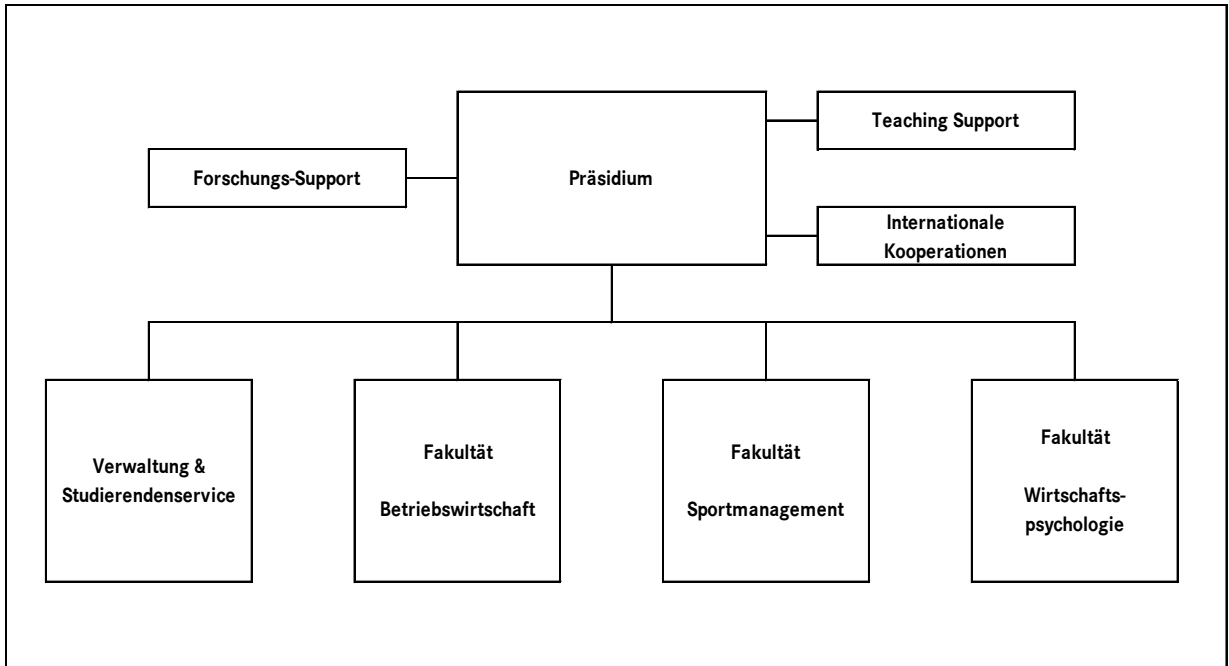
Teaching Support

Forschungs-Support

Präsidium

Internationale Kooperationen

Verwaltung & Studierendenservice

Fakultät

Betriebswirtschaft

Fakultät

Sportmanagement

Fakultät

Wirtschaftspsychologie